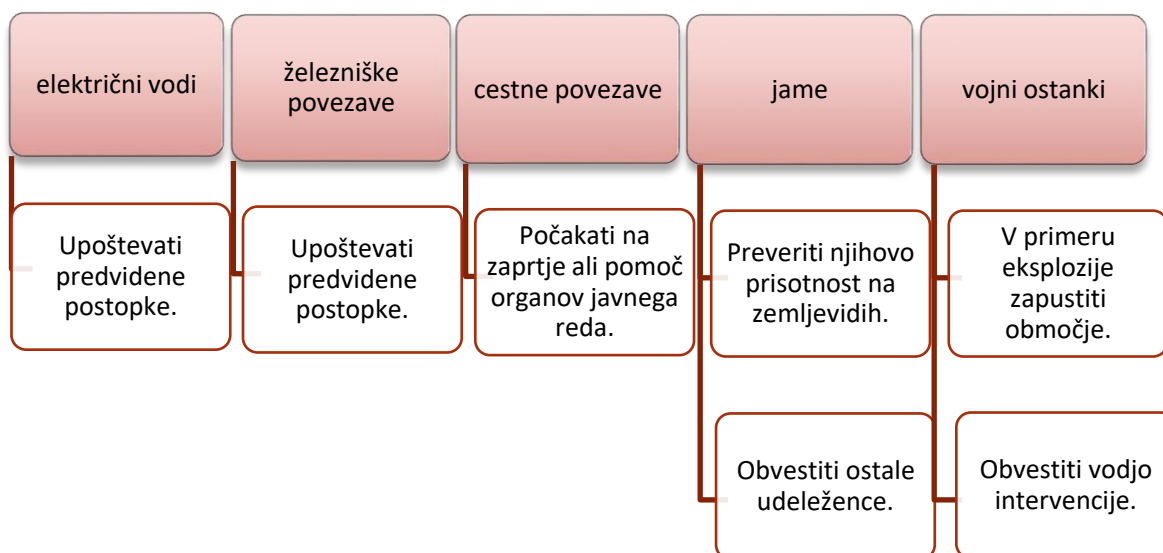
električni vodi

Upoštevati predvidene postopke.

železniške povezave

Upoštevati predvidene postopke.

cestne povezave

Počakati na zaprtje ali pomoč organov javnega reda.

jame

Preveriti njihovo prisotnost na zemljevidih.

Obvestiti ostale udeležence.

vojni ostanki

V primeru eksplozije zapustiti območje.

Obvestiti vodjo intervencije.